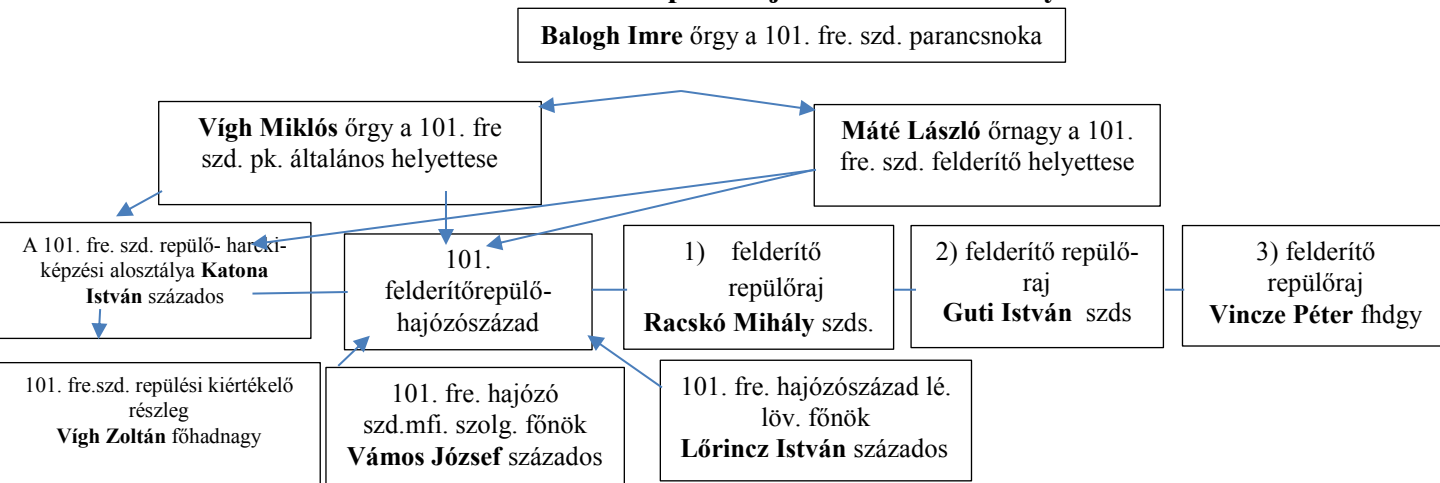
Balogh Imre őrgy a 101. fre. szd. parancsnoka

Vígh Miklós őrgy a 101. fre szd. pk. általános helyettese

Máté László őrnagy a 101. fre. szd. felderítő helyettese

A 101. fre. szd. repülő- harcki-képzési alosztálya Katona István százados

101. felderítőrepülő-hajózószázad

1) felderítő repülőraj Racskó Mihály szds.

2) felderítő repülő-raj Guti István szds

3) felderítő repülőraj Vincze Péter fhdgy

101. fre.szd. repülési kiértékelő részleg Vígh Zoltán főhadnagy

101. fre. hajózó szd.mfi. szolg. főnök Vámos József százados

101. fre. hajózószázad lé. löv. főnök Lőrincz István százados